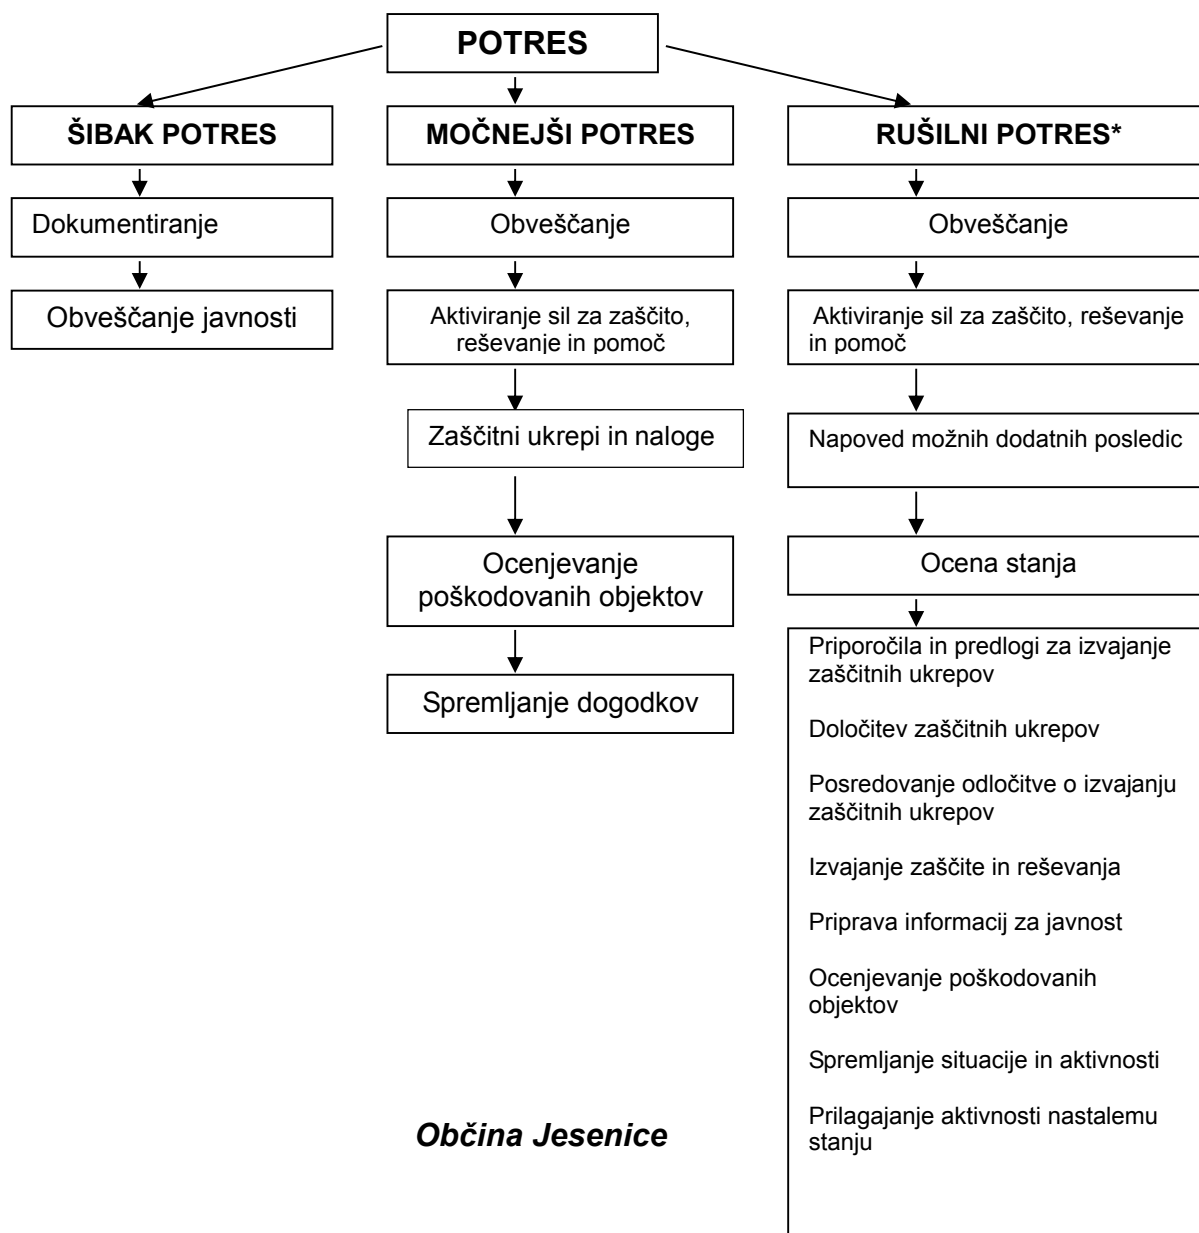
POTRES

ŠIBAK POTRES

Dokumentiranje

Obveščanje javnosti

MOČNEJŠI POTRES

Obveščanje

Aktiviranje sil za zaščito, reševanje in pomoč

Zaščitni ukrepi in naloge

Ocenjevanje poškodovanih objektov

Spremljanje dogodkov

RUŠILNI POTRES*

Obveščanje

Aktiviranje sil za zaščito, reševanje in pomoč

Napoved možnih dodatnih posledic

Ocena stanja

Priporočila in predlogi za izvajanje zaščitnih ukrepov

Določitev zaščitnih ukrepov

Posredovanje odločitve o izvajanju zaščitnih ukrepov

Izvajanje zaščite in reševanja

Priprava informacij za javnost

Ocenjevanje poškodovanih objektov

Spremljanje situacije in aktivnosti

Prilagajanje aktivnosti nastalemu stanju

Občina Jesenice